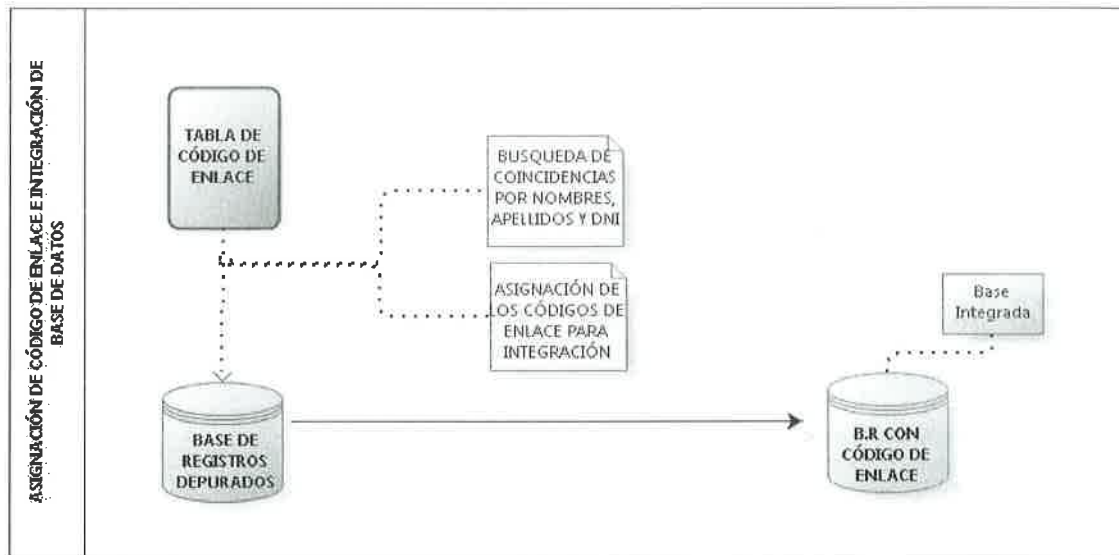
ASIGNACIÓN DE CÓDIGO DE ENLACE E INTEGRACIÓN DE BASE DE DATOS

TABLA DE CÓDIGO DE ENLACE

BUSQUEDA DE COINCIDENCIAS POR NOMBRES, APELLIDOS Y DNI

ASIGNACIÓN DE LOS CÓDIGOS DE ENLACE PARA INTEGRACIÓN

Base Integrada

BASE DE REGISTROS DEPURADOS

B.R CON CÓDIGO DE ENLACE